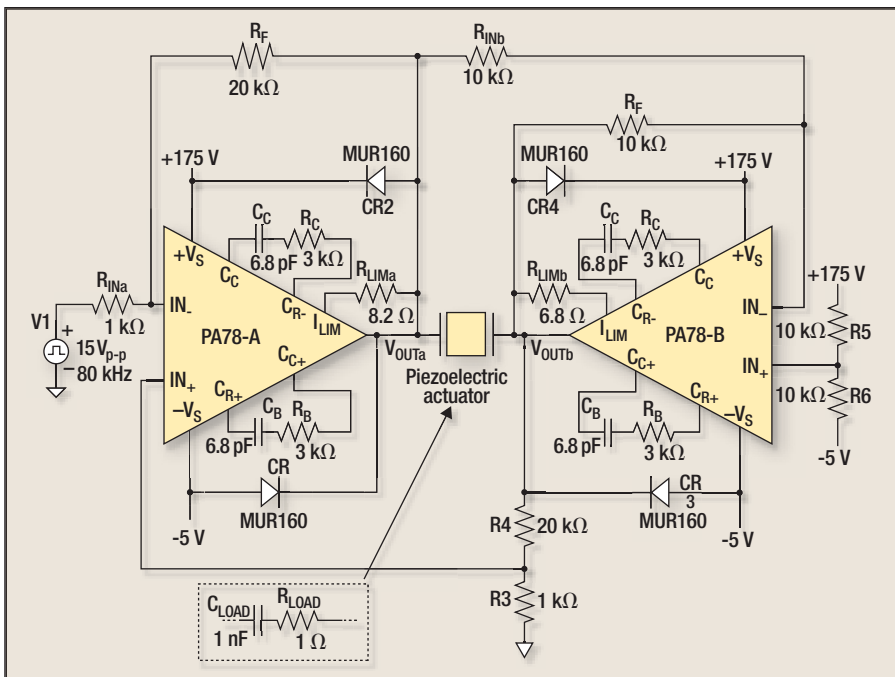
$R_F$
20 kΩ
$R_{INb}$
10 kΩ
$R_F$
10 kΩ
+175 V
MUR160
CR2
MUR160
CR4
+175 V
$C_C$
$R_C$
6.8 pF
3 kΩ
$C_C$
$R_C$
6.8 pF
3 kΩ
$+V_S$
$C_C$
$R_{LIMa}$
$R_{INa}$
1 kΩ
$IN_-$
$C_{R-}$
$I_{LIM}$
8.2 Ω
V1
+
$15V_{p-p}$
−
80 kHz
PA78-A
$C_{C+}$
$V_{OUTa}$
$IN_+$
$C_{R+}$
$-V_S$
$C_B$
$R_B$
6.8 pF
3 kΩ
CR
MUR160
-5 V
Piezoelectric actuator
$R_{LIMb}$
6.8 Ω
$I_{LIM}$
$C_{R-}$
$V_{OUTb}$
$C_{C+}$
PA78-B
$+V_S$
$C_C$
$IN_-$
$IN_+$
$C_{R+}$
$-V_S$
$C_B$
$R_B$
6.8 pF
3 kΩ
+175 V
10 kΩ R5
10 kΩ R6
-5 V
CR
3
MUR160
-5 V
R4 20 kΩ
R3 1 kΩ
$C_{LOAD}$
$R_{LOAD}$
1 nF
1 Ω